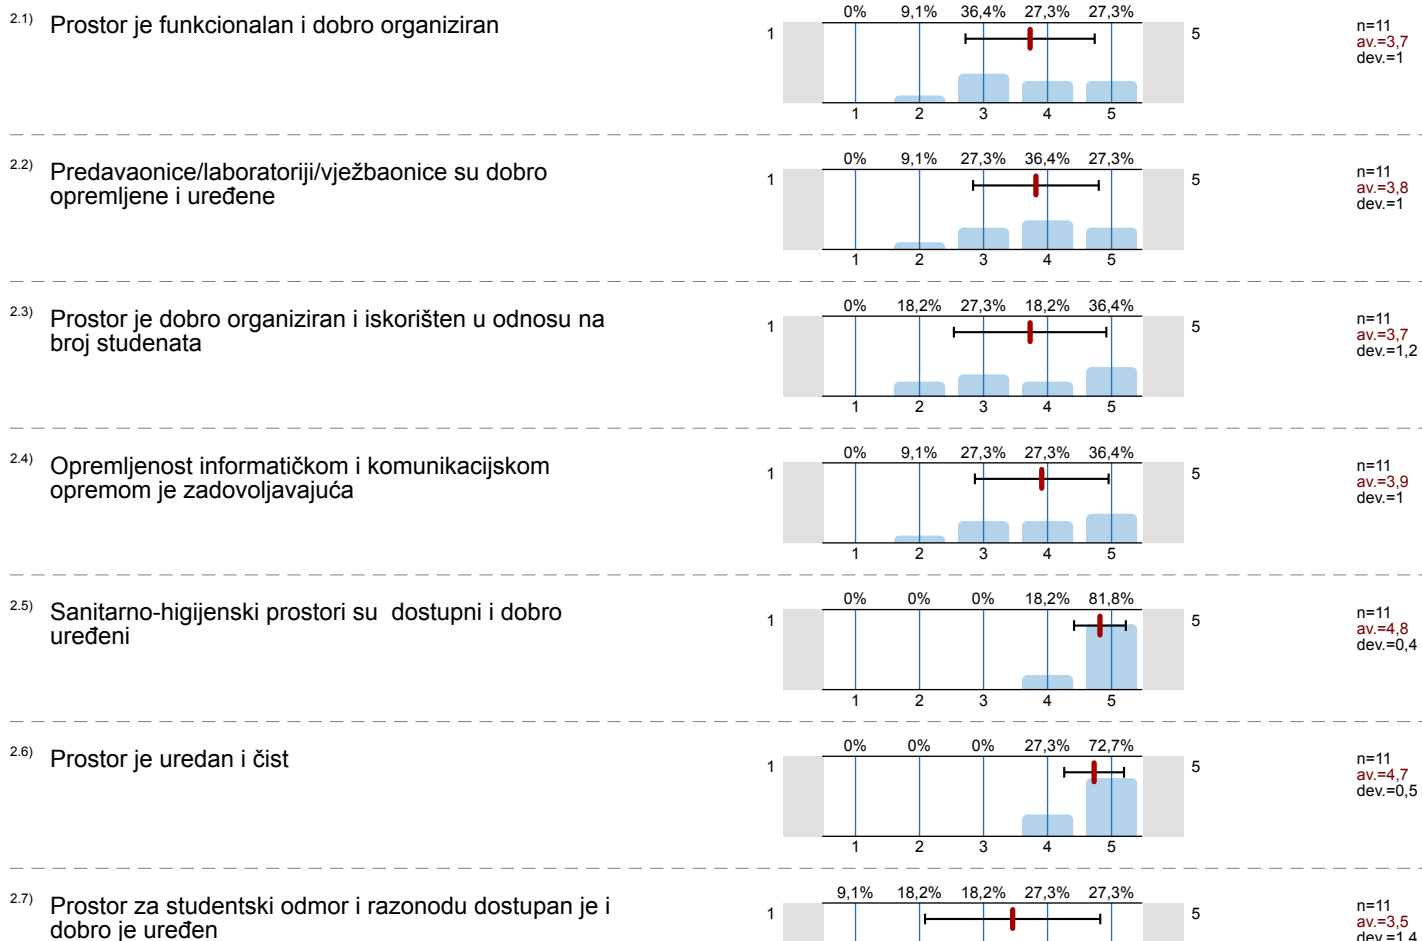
2.1) Prostor je funkcionalan i dobro organiziran

| 0% | 9,1% | 36,4% | 27,3% | 27,3% |
|---|---|---|---|---|

1 5
1 2 3 4 5

n=11
av.=3,7
dev.=1

2.2) Predavaonice/laboratoriji/vježbaonice su dobro opremljene i uređene

| 0% | 9,1% | 27,3% | 36,4% | 27,3% |
|---|---|---|---|---|

1 5
1 2 3 4 5

n=11
av.=3,8
dev.=1

2.3) Prostor je dobro organiziran i iskorišten u odnosu na broj studenata

| 0% | 18,2% | 27,3% | 18,2% | 36,4% |
|---|---|---|---|---|

1 5
1 2 3 4 5

n=11
av.=3,7
dev.=1,2

2.4) Opremljenost informatičkom i komunikacijskom opremom je zadovoljavajuća

| 0% | 9,1% | 27,3% | 27,3% | 36,4% |
|---|---|---|---|---|

1 5
1 2 3 4 5

n=11
av.=3,9
dev.=1

2.5) Sanitarno-higijenski prostori su dostupni i dobro uređeni

| 0% | 0% | 0% | 18,2% | 81,8% |
|---|---|---|---|---|

1 5
1 2 3 4 5

n=11
av.=4,8
dev.=0,4

2.6) Prostor je uredan i čist

| 0% | 0% | 0% | 27,3% | 72,7% |
|---|---|---|---|---|

1 5
1 2 3 4 5

n=11
av.=4,7
dev.=0,5

2.7) Prostor za studentski odmor i razonodu dostupan je i dobro je uređen

| 9,1% | 18,2% | 18,2% | 27,3% | 27,3% |
|---|---|---|---|---|

1 5

n=11
av.=3,5
dev.=1,4